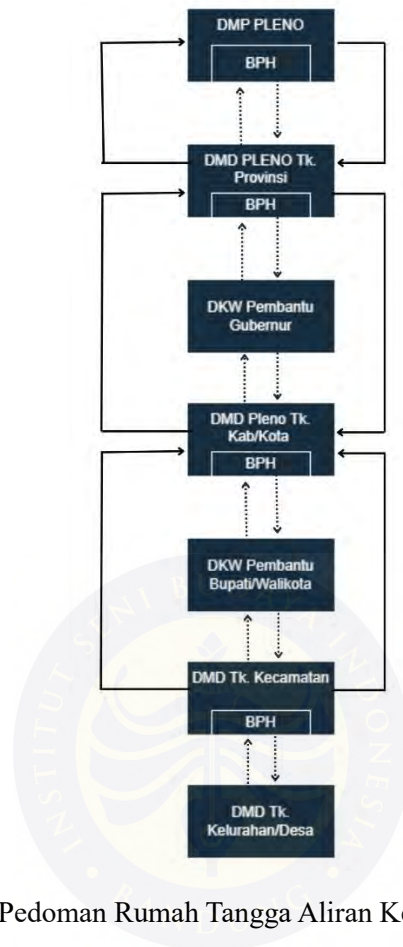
DMP PLENO

BPH

DMD PLENO Tk. Provinsi

BPH

DKW Pembantu Gubernur

DMD Pleno Tk. Kab/Kota

BPH

DKW Pembantu Bupati/Walikota

DMD Tk. Kecamatan

BPH

DMD Tk. Kelurahan/Desa

INSTITUT SENI B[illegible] INDONESIA

Pedoman Rumah Tangga Aliran K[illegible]